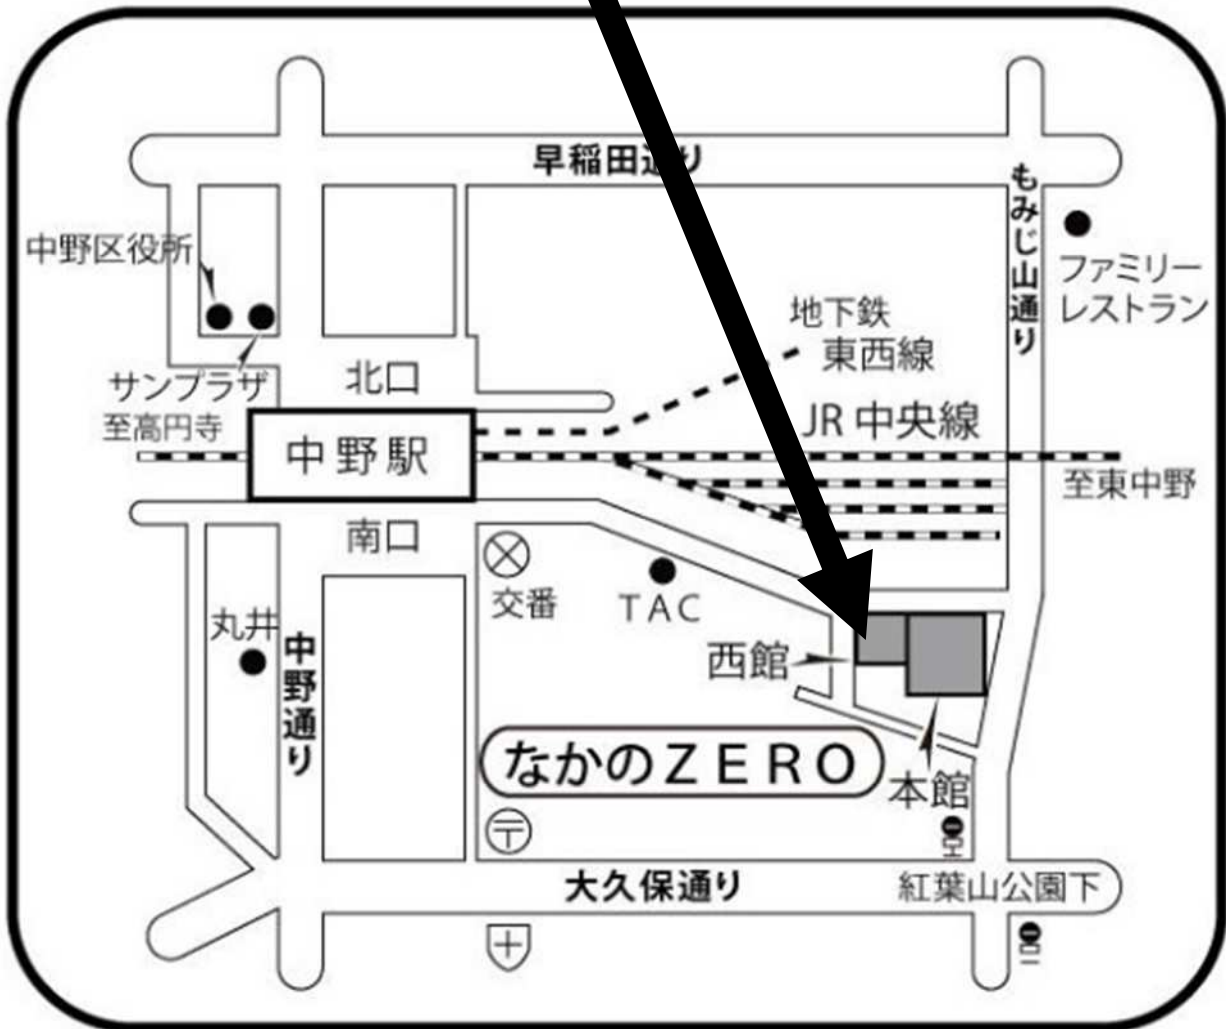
早稲田通り

もみじ山通り

中野区役所

ファミリーレストラン

地下鉄
東西線

サンプラザ

北口

至高円寺

中野駅

JR 中央線

至東中野

南口

交番

TAC

丸井

中野通り

西館

なかのZERO

本館

大久保通り

紅葉山公園下